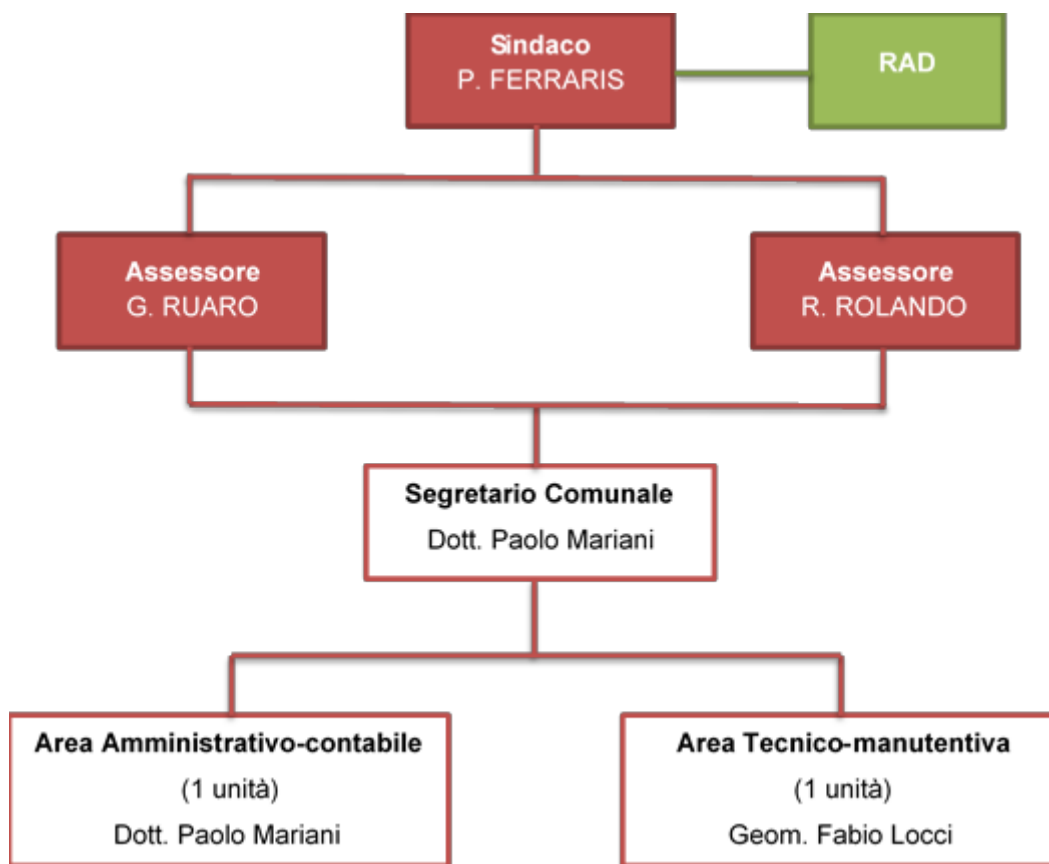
Sindaco
P. FERRARIS

RAD

Assessore
G. RUARO

Assessore
R. ROLANDO

Segretario Comunale
Dott. Paolo Mariani

Area Amministrativo-contabile
(1 unità)
Dott. Paolo Mariani

Area Tecnico-manutentiva
(1 unità)
Geom. Fabio Locci